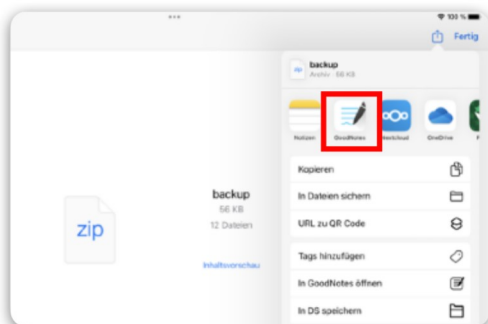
100 %

Fertig

backup
Archiv · 56 KB

Notizen
GoodNotes
Nextcloud
OneDrive

Kopieren
In Dateien sichern
URL zu QR Code
Tags hinzufügen
In GoodNotes öffnen
In DS speichern

zip

backup
56 KB
12 Dateien

Inhaltsvorschau